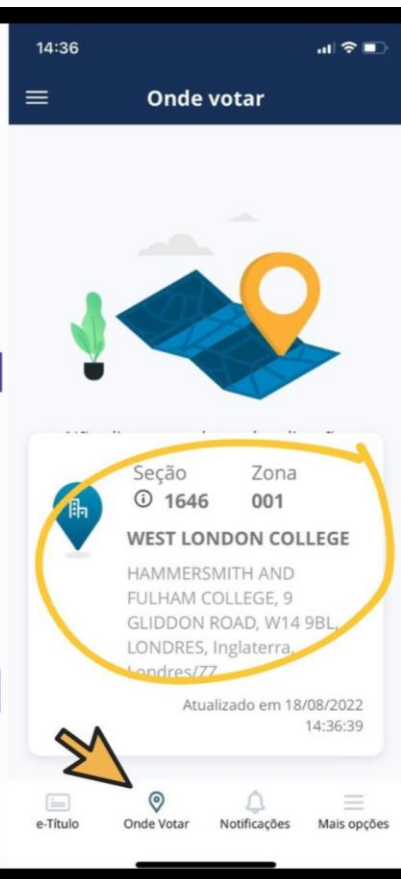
14:36

Onde votar

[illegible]

Seção
1646

Zona
001

WEST LONDON COLLEGE

HAMMERSMITH AND FULHAM COLLEGE, 9 GLIDDON ROAD, W14 9BL, LONDRES, Inglaterra, Londres/77

Atualizado em 18/08/2022 14:36:39

e-Título
Onde Votar
Notificações
Mais opções